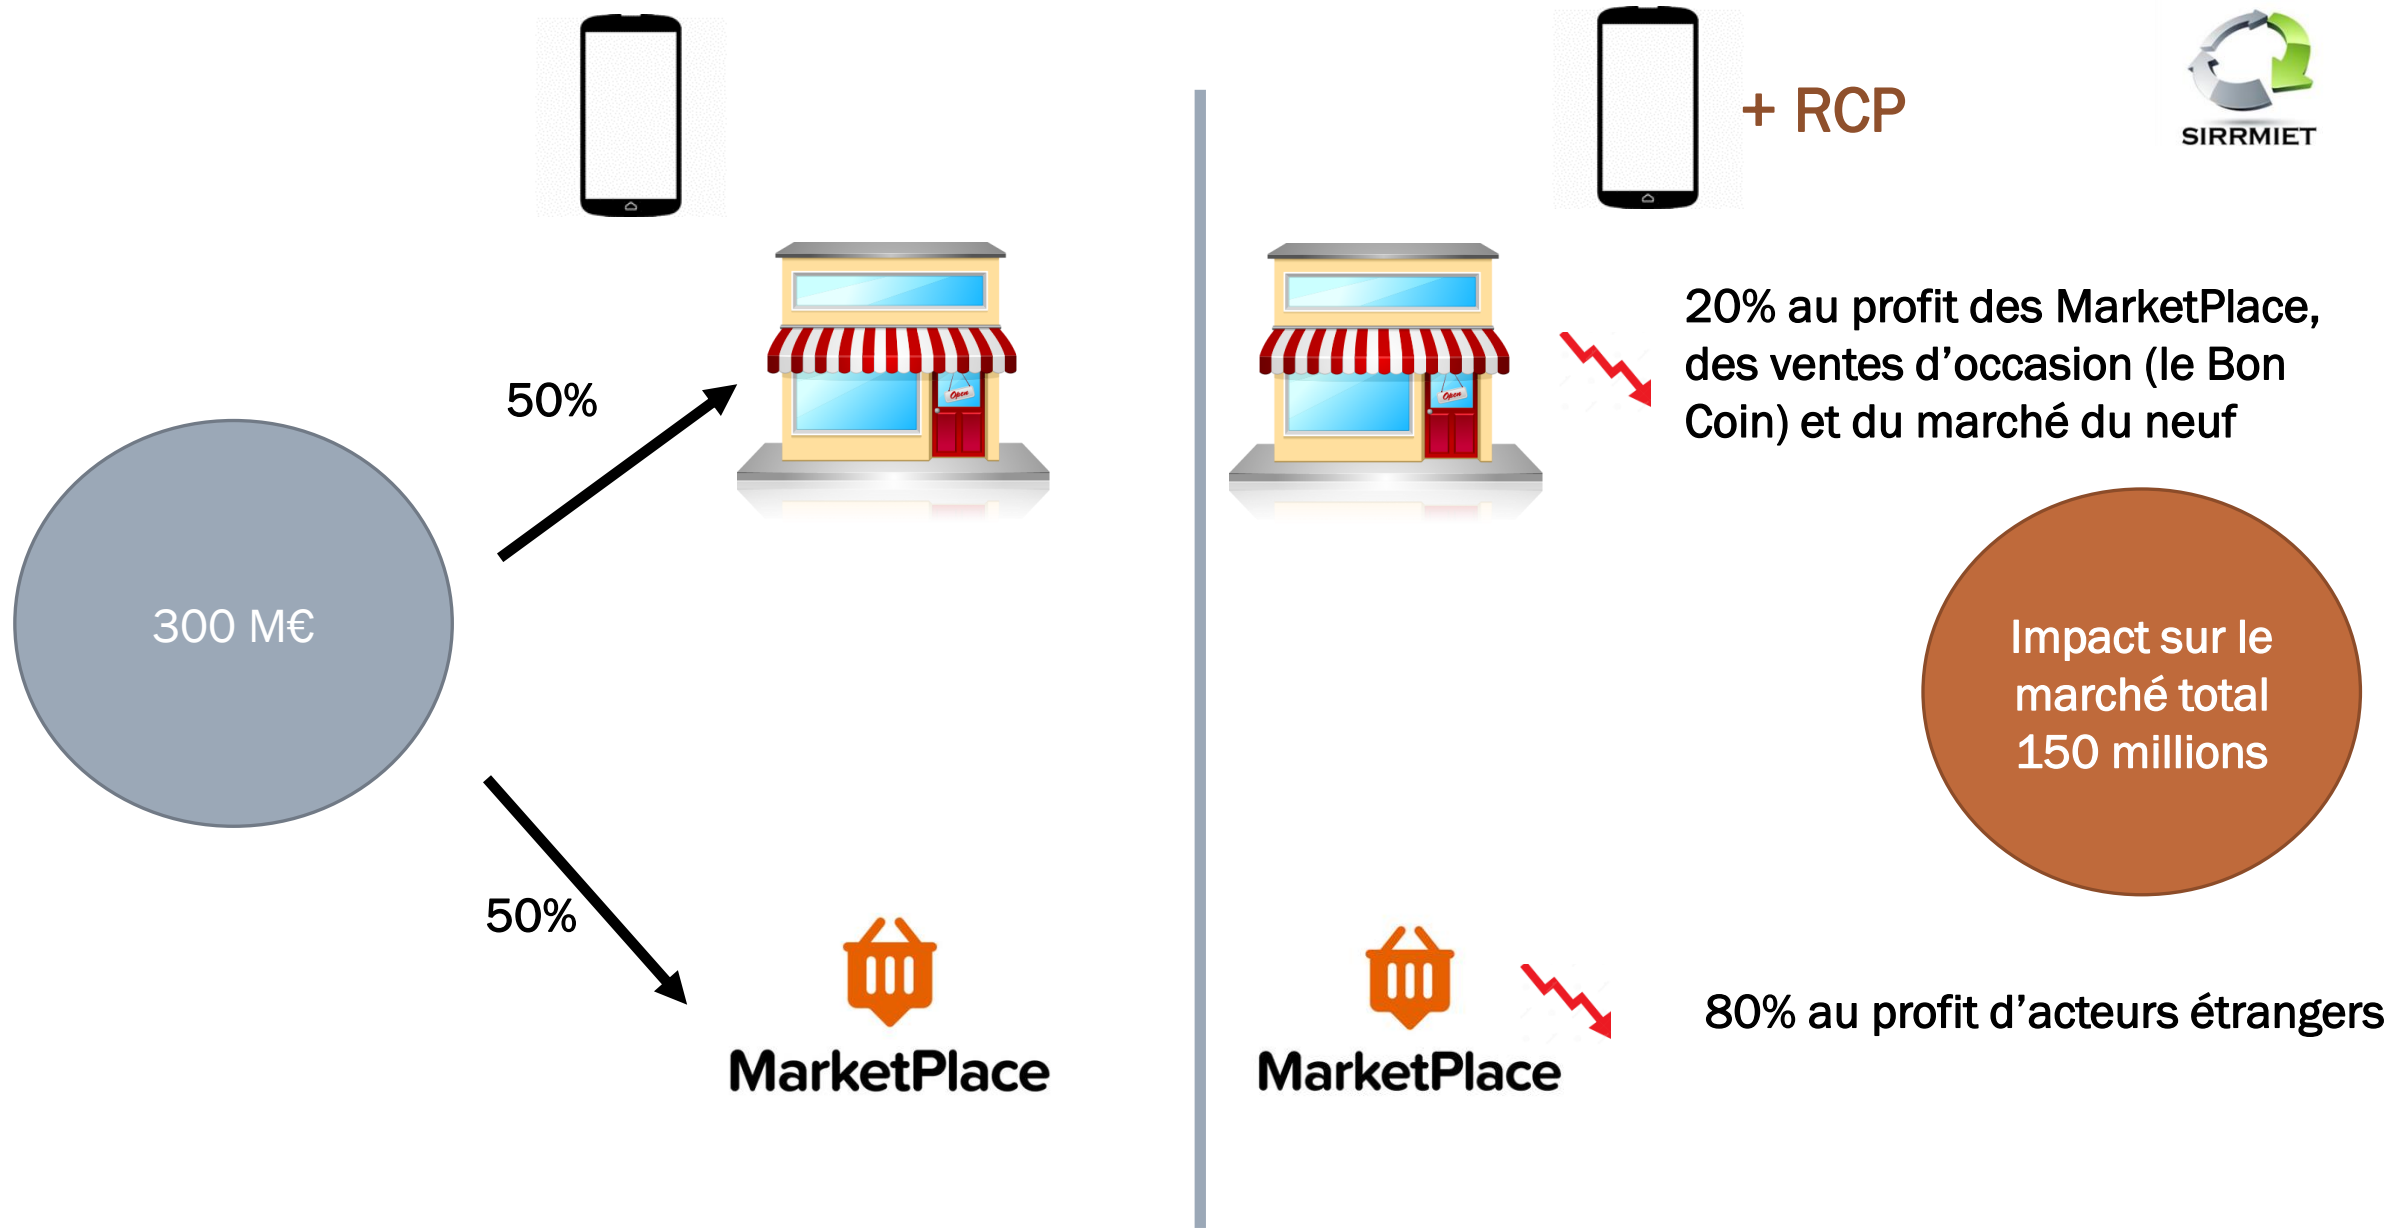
+ RCP

SIRRMIET

50%

300 M€

50%

MarketPlace

20% au profit des MarketPlace, des ventes d'occasion (le Bon Coin) et du marché du neuf

Impact sur le marché total 150 millions

MarketPlace

80% au profit d'acteurs étrangers